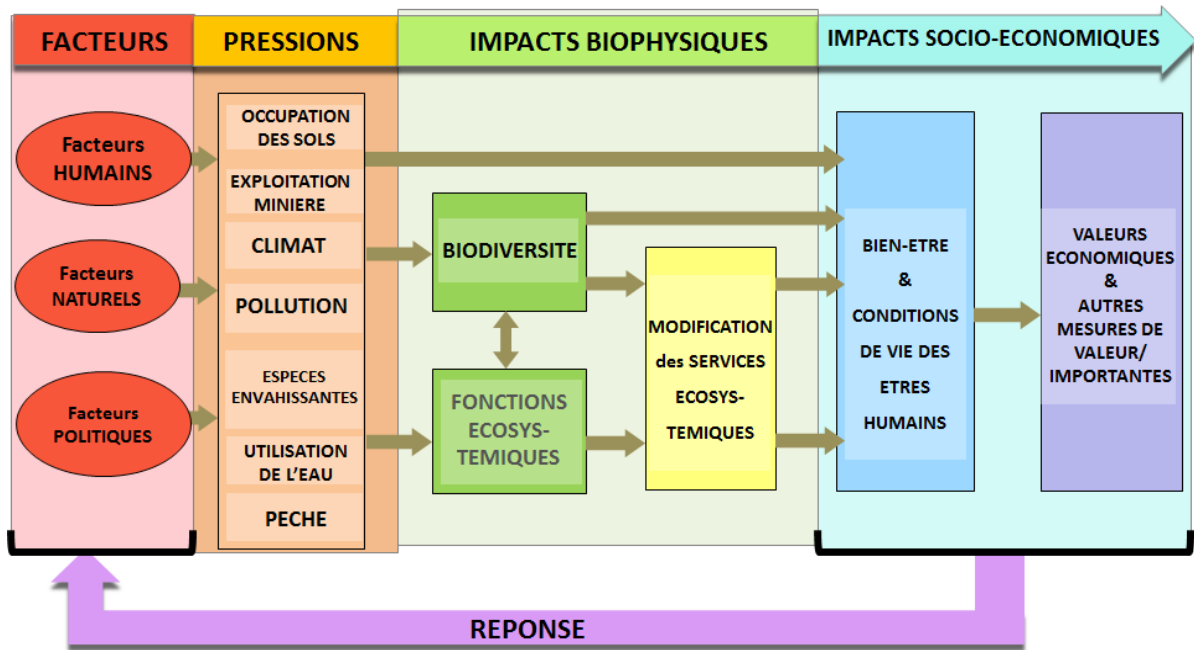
FACTEURS

PRESSIONS

IMPACTS BIOPHYSIQUES

IMPACTS SOCIO-ECONOMIQUES

Facteurs HUMAINS

Facteurs NATURELS

Facteurs POLITIQUES

OCCUPATION DES SOLS

EXPLOITATION MINIERE

CLIMAT

POLLUTION

ESPECES ENVAHISSANTES

UTILISATION DE L'EAU

PECHE

BIODIVERSITE

FONCTIONS ECOSYS-TEMIQUES

MODIFICATION des SERVICES ECOSYS-TEMIQUES

BIEN-ETRE & CONDITIONS DE VIE DES ETRES HUMAINS

VALEURS ECONOMIQUES & AUTRES MESURES DE VALEUR/ IMPORTANTES

REPONSE